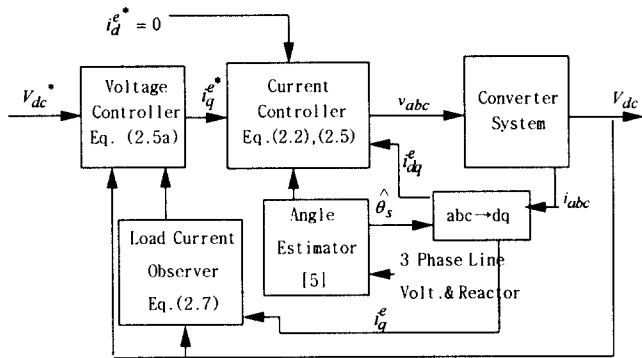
$i_d^{e*} = 0$

$V_{dc}^*$

Voltage Controller Eq. (2.5a)

$i_q^{e*}$

Current Controller Eq.(2.2),(2.5)

$v_{abc}$

Converter System

$V_{dc}$

$i_{dq}^e$

$i_{abc}$

Angle Estimator [5]

$\hat{\theta}_s$

abc→dq

Load Current Observer Eq.(2.7)

3 Phase Line Volt.& Reactor

$i_q^e$